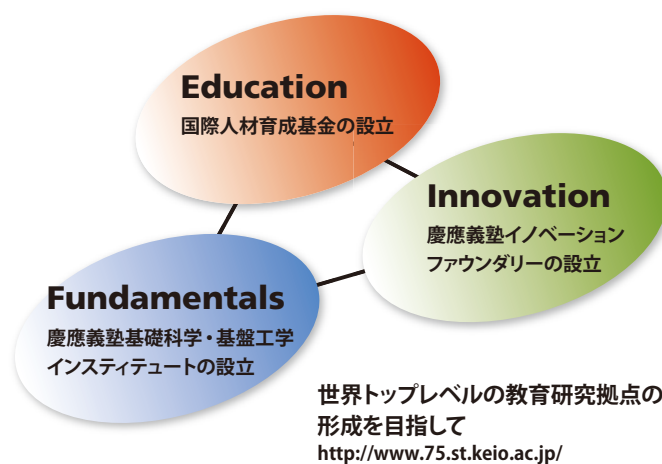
Education
国際人材育成基金の設立

Innovation
慶應義塾イノベーション
ファウンダリーの設立

Fundamentals
慶應義塾基礎科学・基盤工学
インスティテュートの設立

世界トップレベルの教育研究拠点の
形成を目指して
http://www.75.st.keio.ac.jp/